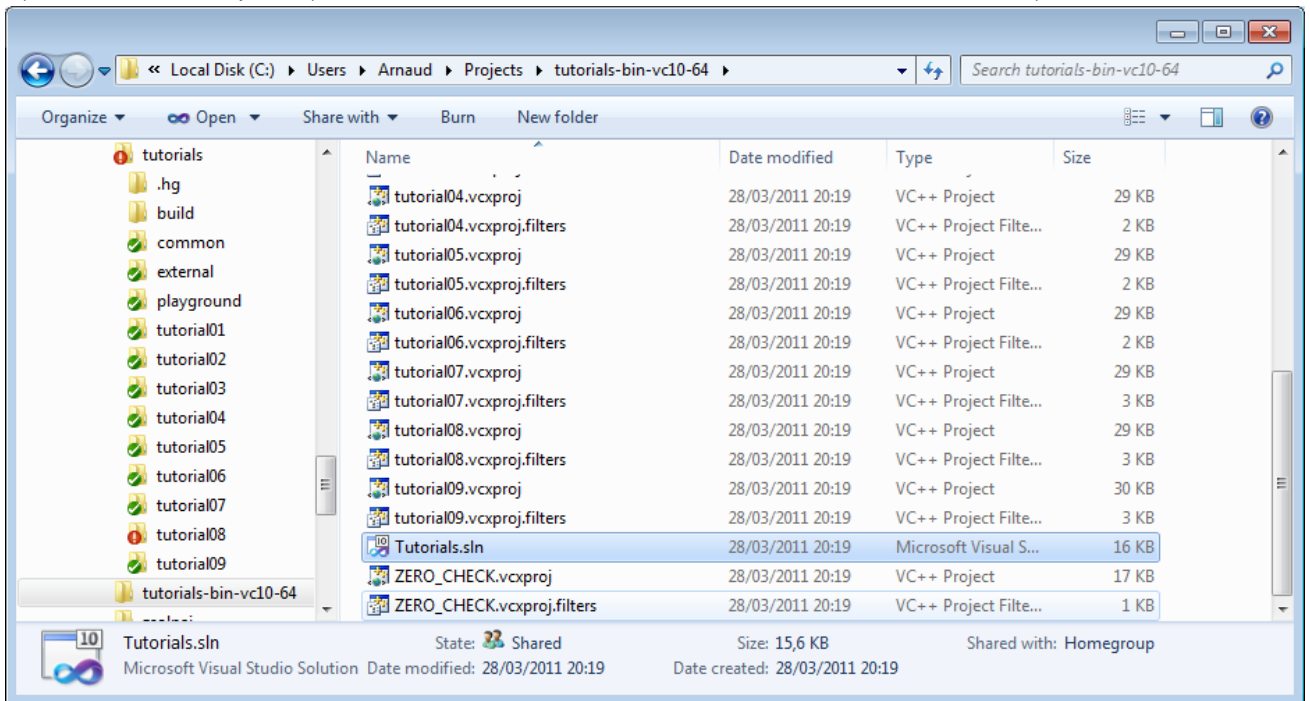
« Local Disk (C:) ▸ Users ▸ Arnaud ▸ Projects ▸ tutorials-bin-vc10-64 ▸

Search tutorials-bin-vc10-64

Organize ▾ Open ▾ Share with ▾ Burn New folder

tutorials
.hg
build
common
external
playground
tutorial01
tutorial02
tutorial03
tutorial04
tutorial05
tutorial06
tutorial07
tutorial08
tutorial09
tutorials-bin-vc10-64

| Name | Date modified | Type | Size |
|---|---|---|---|
| tutorial04.vcxproj | 28/03/2011 20:19 | VC++ Project | 29 KB |
| tutorial04.vcxproj.filters | 28/03/2011 20:19 | VC++ Project Filte... | 2 KB |
| tutorial05.vcxproj | 28/03/2011 20:19 | VC++ Project | 29 KB |
| tutorial05.vcxproj.filters | 28/03/2011 20:19 | VC++ Project Filte... | 2 KB |
| tutorial06.vcxproj | 28/03/2011 20:19 | VC++ Project | 29 KB |
| tutorial06.vcxproj.filters | 28/03/2011 20:19 | VC++ Project Filte... | 2 KB |
| tutorial07.vcxproj | 28/03/2011 20:19 | VC++ Project | 29 KB |
| tutorial07.vcxproj.filters | 28/03/2011 20:19 | VC++ Project Filte... | 3 KB |
| tutorial08.vcxproj | 28/03/2011 20:19 | VC++ Project | 29 KB |
| tutorial08.vcxproj.filters | 28/03/2011 20:19 | VC++ Project Filte... | 3 KB |
| tutorial09.vcxproj | 28/03/2011 20:19 | VC++ Project | 30 KB |
| tutorial09.vcxproj.filters | 28/03/2011 20:19 | VC++ Project Filte... | 3 KB |
| Tutorials.sln | 28/03/2011 20:19 | Microsoft Visual S... | 16 KB |
| ZERO_CHECK.vcxproj | 28/03/2011 20:19 | VC++ Project | 17 KB |
| ZERO_CHECK.vcxproj.filters | 28/03/2011 20:19 | VC++ Project Filte... | 1 KB |

10
Tutorials.sln State: Shared Size: 15,6 KB Shared with: Homegroup
Microsoft Visual Studio Solution Date modified: 28/03/2011 20:19 Date created: 28/03/2011 20:19